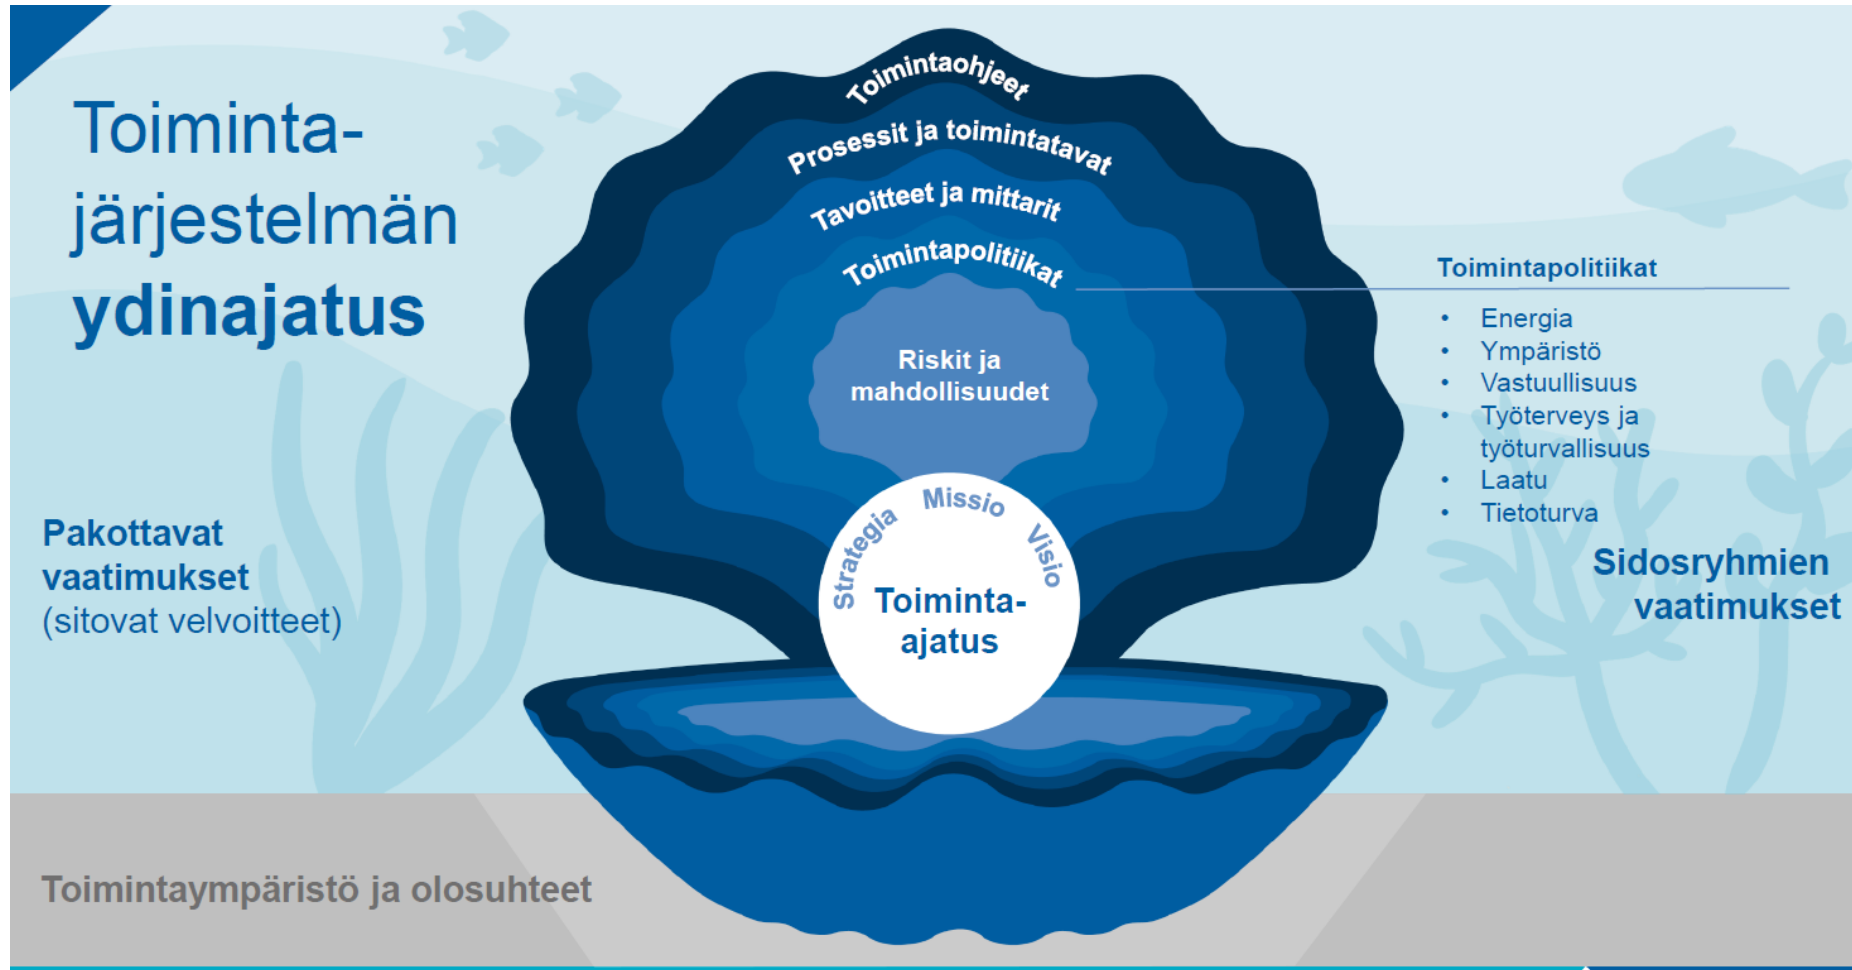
Toimintajärjestelmän ydinajatus

Toimintaohjeet

Prosessit ja toimintatavat

Tavoitteet ja mittarit

Toimintapolitiikat

Riskit ja mahdollisuudet

Strategia Missio Visio

Toiminta-ajatus

Toimintapolitiikat

- Energia
- Ympäristö
- Vastuullisuus
- Työterveys ja työturvallisuus
- Laatu
- Tietoturva

Pakottavat vaatimukset (sitovat velvoitteet)

Sidosryhmien vaatimukset

Toimintaympäristö ja olosuhteet